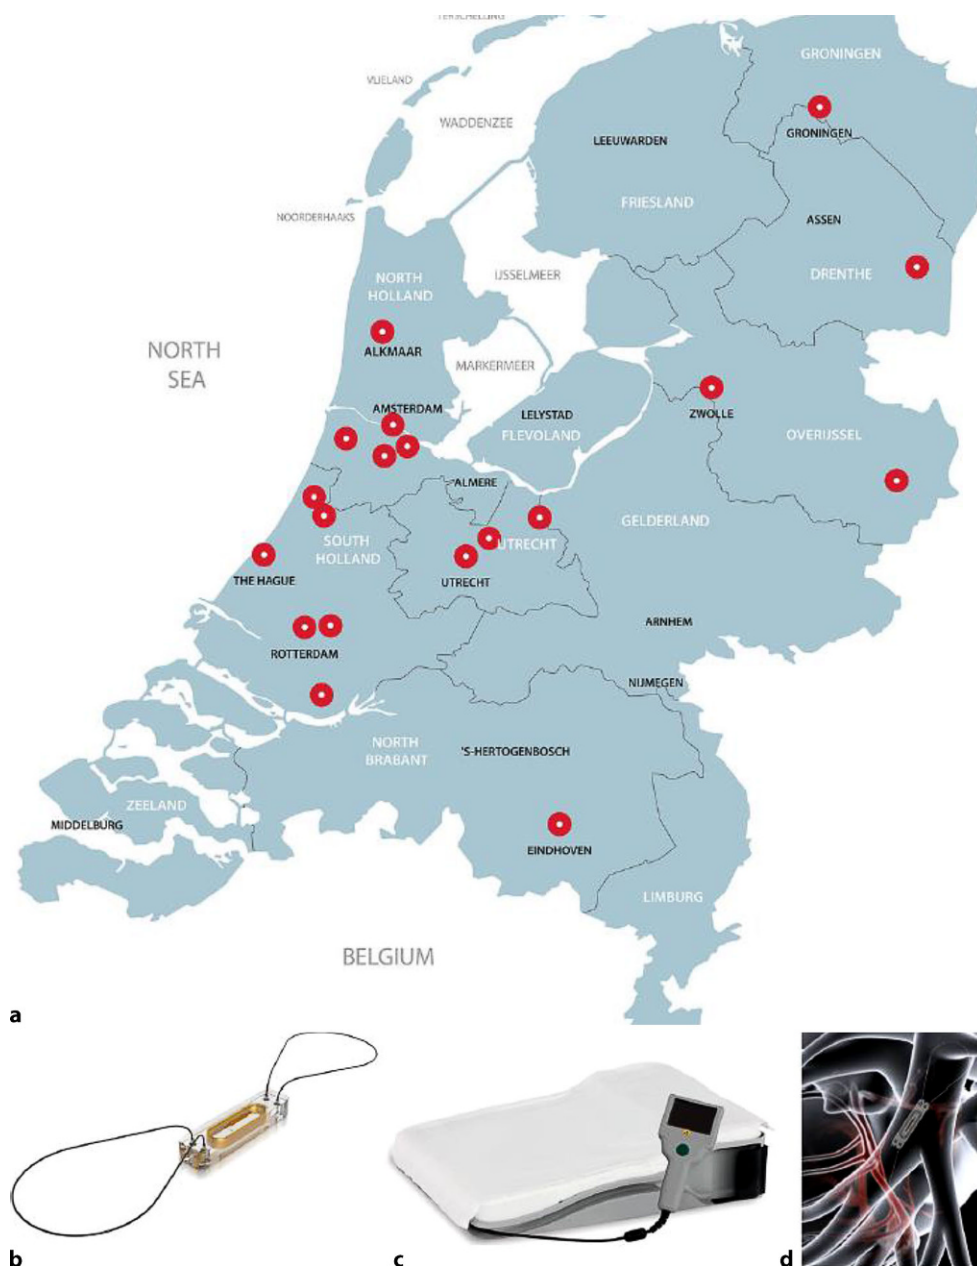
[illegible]
VLIELAND
WADDENZEE
GRONINGEN
GRONINGEN
LEEUWARDEN
FRIESLAND
ASSEN
NOORDERHAAKS
NORTH HOLLAND
IJSSELMEER
DRENTHE
NORTH SEA
ALKMAAR
MARKERMEER
AMSTERDAM
LELYSTAD
FLEVOLAND
ZWOLLE
OVERIJSSEL
ALMERE
SOUTH HOLLAND
UTRECHT
GELDERLAND
THE HAGUE
UTRECHT
ARNHEM
ROTTERDAM
NIJMEGEN
NORTH BRABANT
'S-HERTOGENBOSCH
ZEELAND
MIDDELBURG
EINDHOVEN
LIMBURG
BELGIUM
a
b
c
d